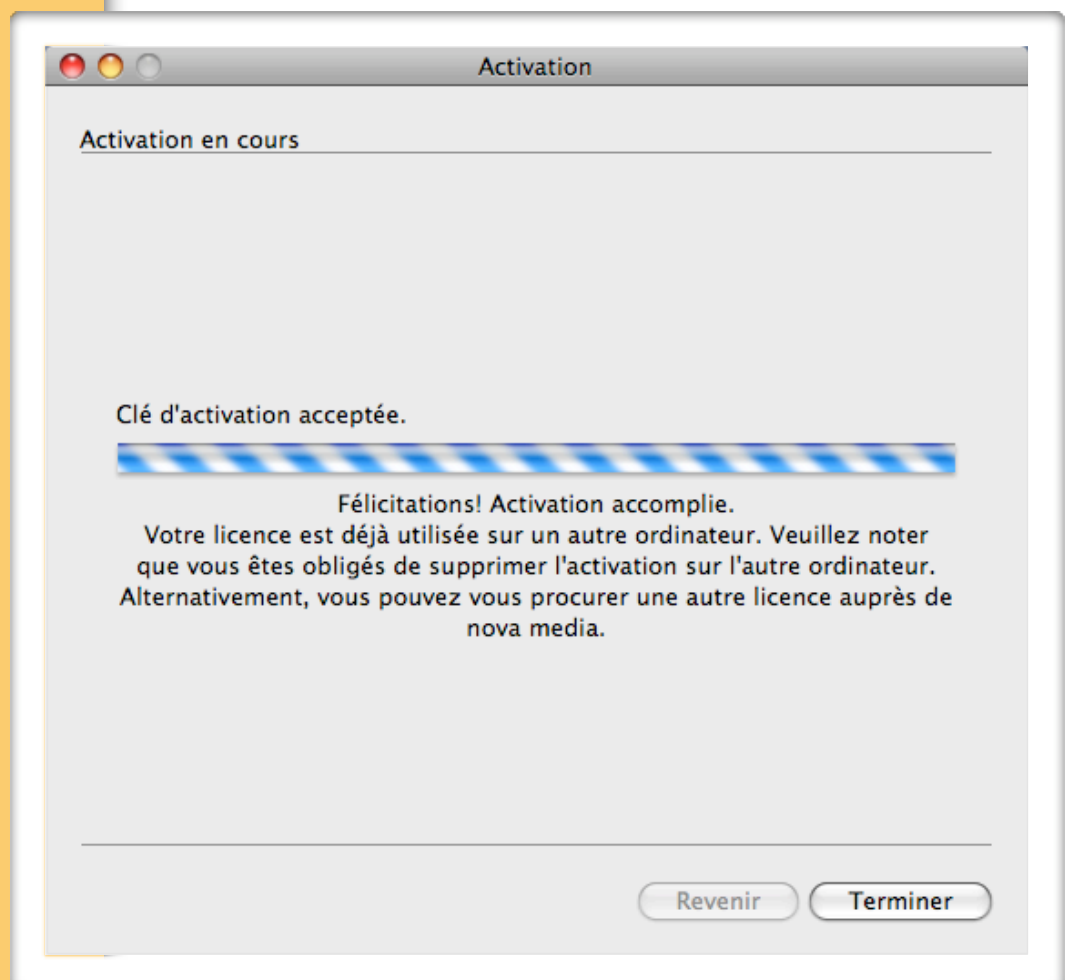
Activation

Activation en cours

Clé d'activation acceptée.

Félicitations! Activation accomplie.
Votre licence est déjà utilisée sur un autre ordinateur. Veuillez noter que vous êtes obligés de supprimer l'activation sur l'autre ordinateur. Alternativement, vous pouvez vous procurer une autre licence auprès de nova media.

Revenir
Terminer